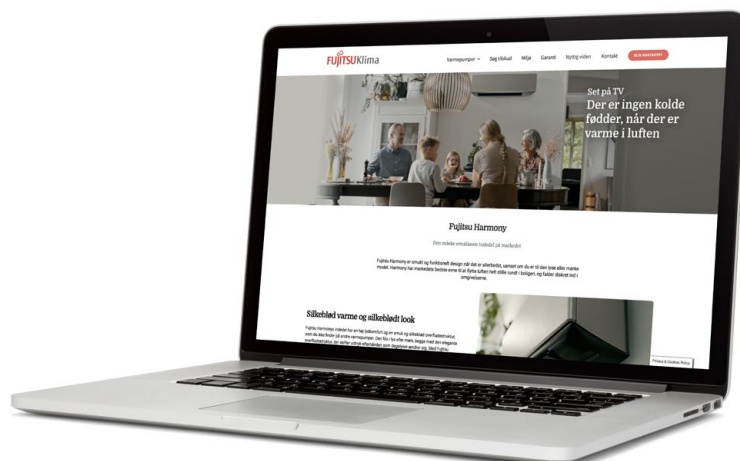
FUJITSU Klima

Varmepumper Søg tilskud Miljø Garanti Nyttig viden Kontakt BLIV KONTAKTET

Set på TV
Der er ingen kolde fødder, når der er varme i luften

Fujitsu Harmony

Den mindste smukkeste indedel på markedet

Fujitsu Harmony er smukt og funktionelt design når det er allerbedst, samtidig om du er til den lyse eller mørke model. Harmony har markedets bedste evne til at flytte luften helt stille rundt i boligen, og falder diskret ind i omgivelserne.

Silkeblød varme og silkeblødt look

Fujitsu Harmony indedel har en høj tolkomfort og en smuk og silkeblød overfladestruktur, som du ikke finder på andre varmepumper. Den fås i to eller mere, begge med den elegante overfladestruktur, der skifter udtryk afhængigt af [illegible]

Privacy & Cookies Policy